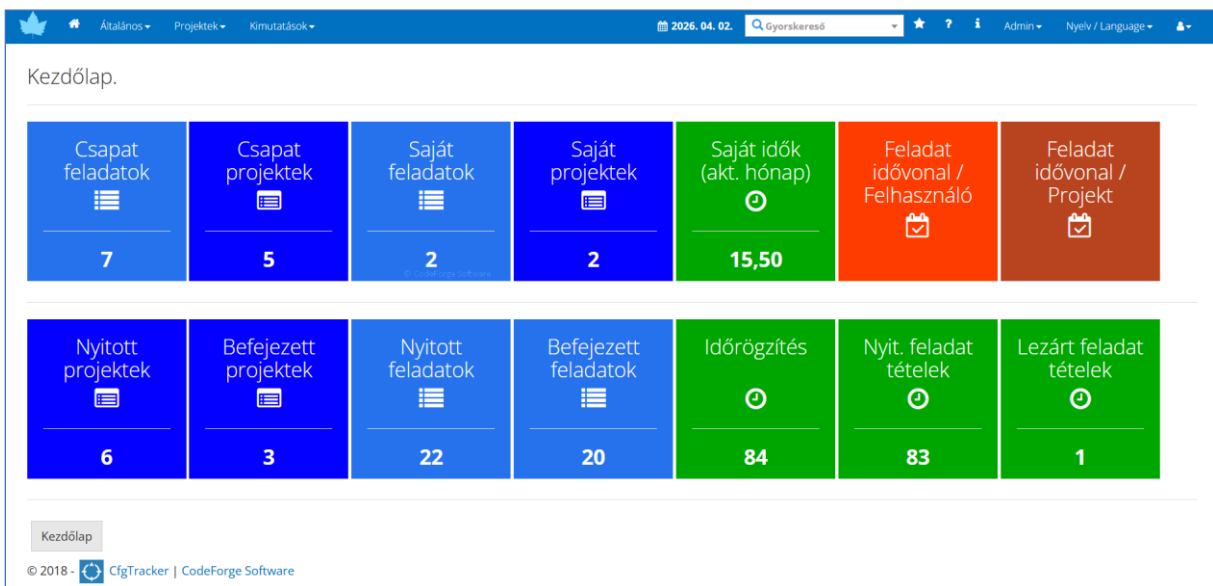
Általános ▾ Projektek ▾ Kimutatások ▾ 2026. 04. 02. Gyorskereső ? i Admin ▾ Nyelv / Language ▾

Kezdőlap.

Csapat feladatok
7

Csapat projektek
5

Saját feladatok
2
© CodeForge Software

Saját projektek
2

Saját idők (akt. hónap)
15,50

Feladat idővonal / Felhasználó

Feladat idővonal / Projekt

Nyitott projektek
6

Befejezett projektek
3

Nyitott feladatok
22

Befejezett feladatok
20

Időrögzítés
84

Nyit. feladat tételek
83

Lezárt feladat tételek
1

Kezdőlap

© 2018 - CfgTracker | CodeForge Software